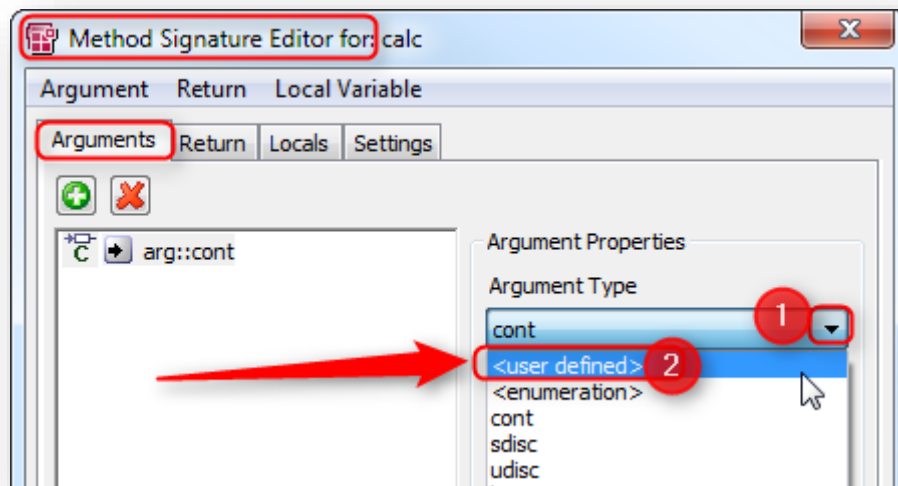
Method Signature Editor for: calc

Argument Return Local Variable

Arguments Return Locals Settings

arg::cont

Argument Properties

Argument Type

cont

1

<user defined>

2

<enumeration>
cont
sdisc
udisc